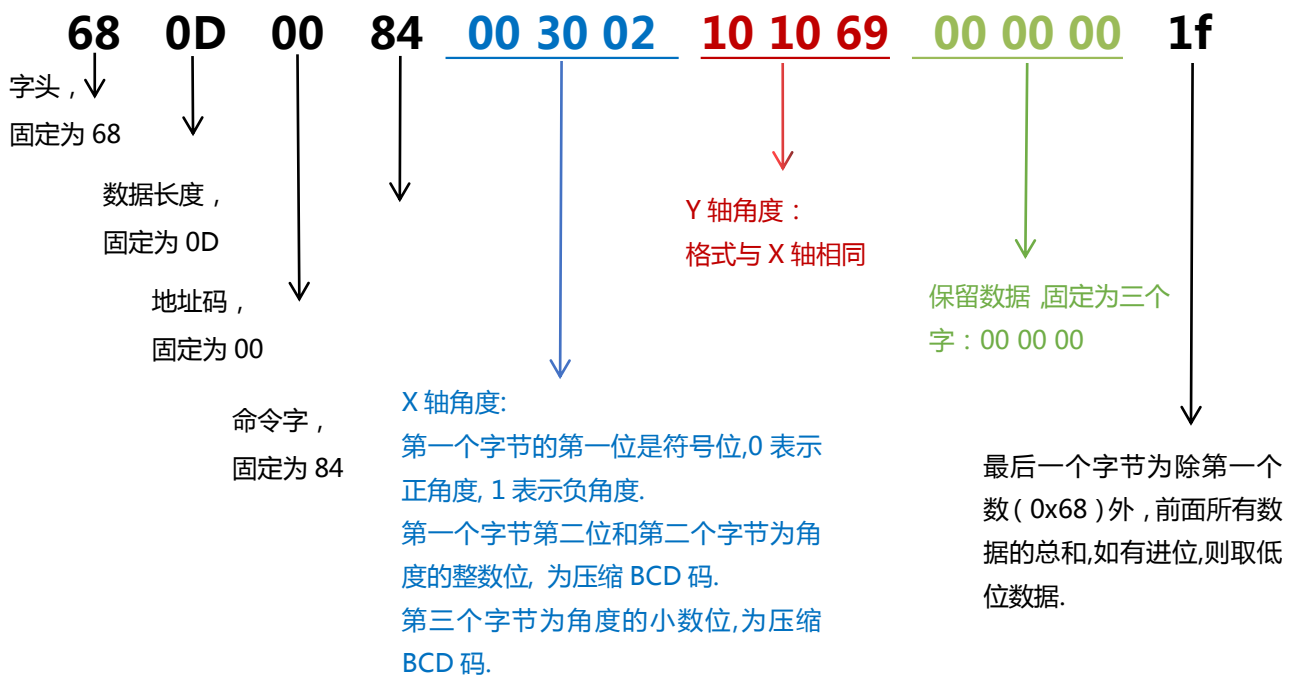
68 0D 00 84 00 30 02 10 10 69 00 00 00 1f

字头，
固定为 68

数据长度，
固定为 0D

地址码，
固定为 00

命令字，
固定为 84

X 轴角度:
第一个字节的第一位是符号位,0 表示正角度, 1 表示负角度.
第一个字节第二位和第二个字节为角度的整数位, 为压缩 BCD 码.
第三个字节为角度的小数位,为压缩 BCD 码.

Y 轴角度：
格式与 X 轴相同

保留数据 ,固定为三个字：00 00 00

最后一个字节为除第一个数（0x68）外，前面所有数据的总和,如有进位,则取低位数据.